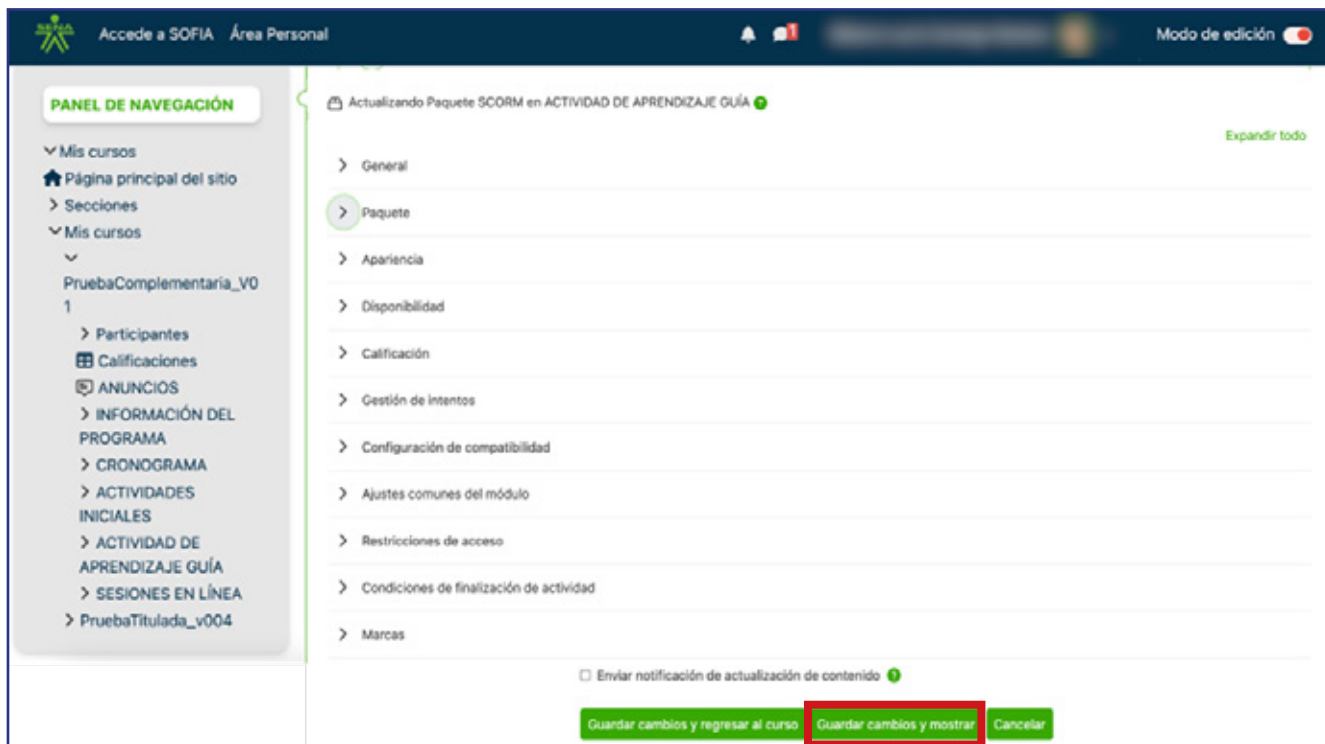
Accede a SOFIA Área Personal

Modo de edición

PANEL DE NAVEGACIÓN

Mis cursos
Página principal del sitio
Secciones
Mis cursos
PruebaComplementaria_V01
Participantes
Calificaciones
ANUNCIOS
INFORMACIÓN DEL PROGRAMA
CRONOGRAMA
ACTIVIDADES INICIALES
ACTIVIDAD DE APRENDIZAJE GUÍA
SESIONES EN LÍNEA
PruebaTitulada_v004

Actualizando Paquete SCORM en ACTIVIDAD DE APRENDIZAJE GUÍA

Expandir todo

General
Paquete
Apariencia
Disponibilidad
Calificación
Gestión de intentos
Configuración de compatibilidad
Ajustes comunes del módulo
Restricciones de acceso
Condiciones de finalización de actividad
Marcas

Enviar notificación de actualización de contenido

Guardar cambios y regresar al curso
Guardar cambios y mostrar
Cancelar